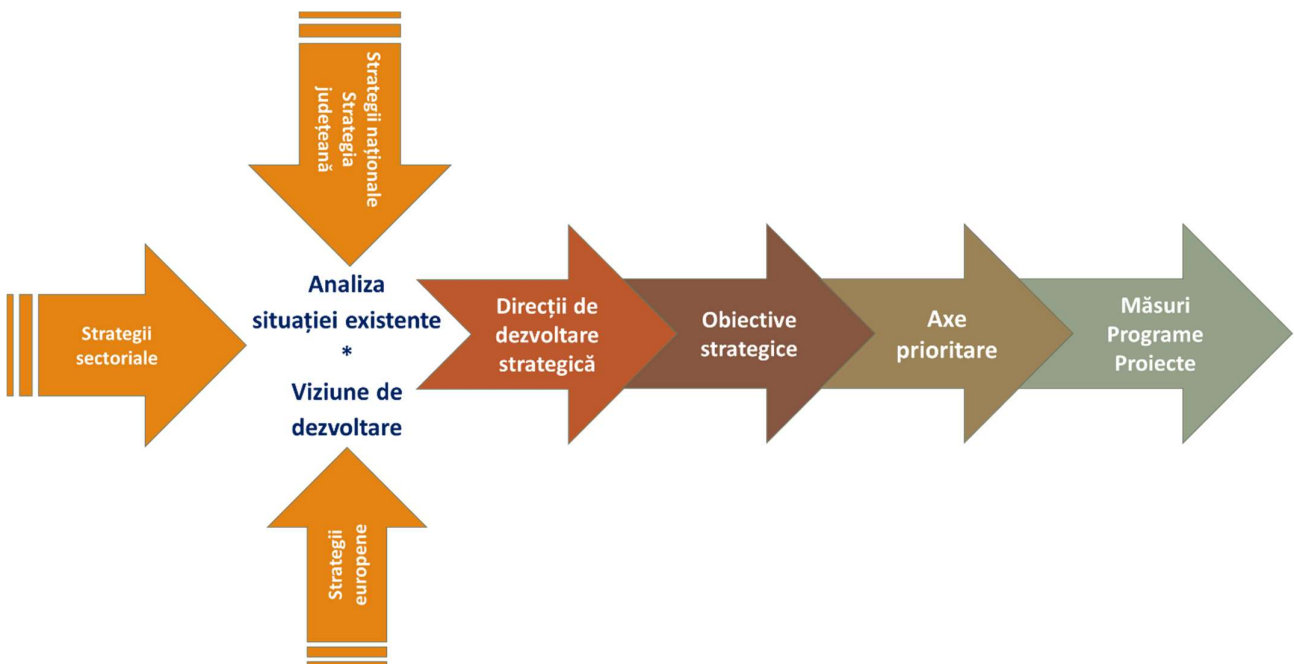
Strategii naționale
Strategia județeană

Strategii sectoriale

Analiza situației existente
*
Viziune de dezvoltare

Strategii europene

Direcții de dezvoltare strategică

Obiective strategice

Axe prioritare

Măsuri
Programe
Proiecte